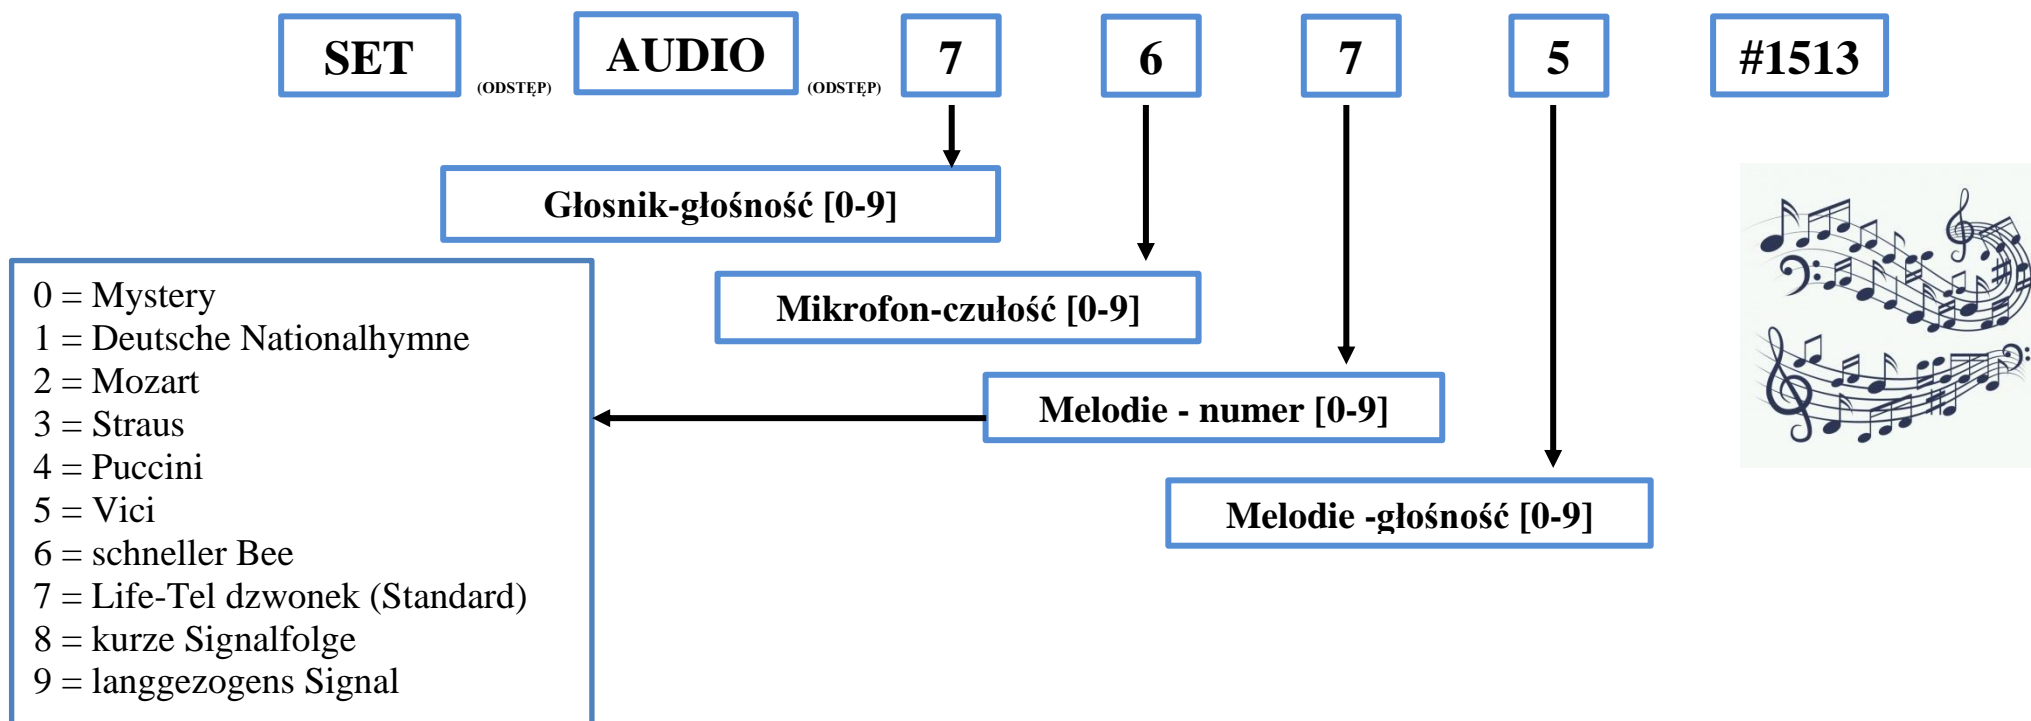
SET (ODSTĘP) AUDIO (ODSTĘP) 7 6 7 5 #1513

Głosnik-głośność [0-9]

Mikrofon-czułość [0-9]

Melodie - numer [0-9]

Melodie -głośność [0-9]

0 = Mystery
1 = Deutsche Nationalhymne
2 = Mozart
3 = Straus
4 = Puccini
5 = Vici
6 = schneller Bee
7 = Life-Tel dzwonek (Standard)
8 = kurze Signalfolge
9 = langgezogens Signal